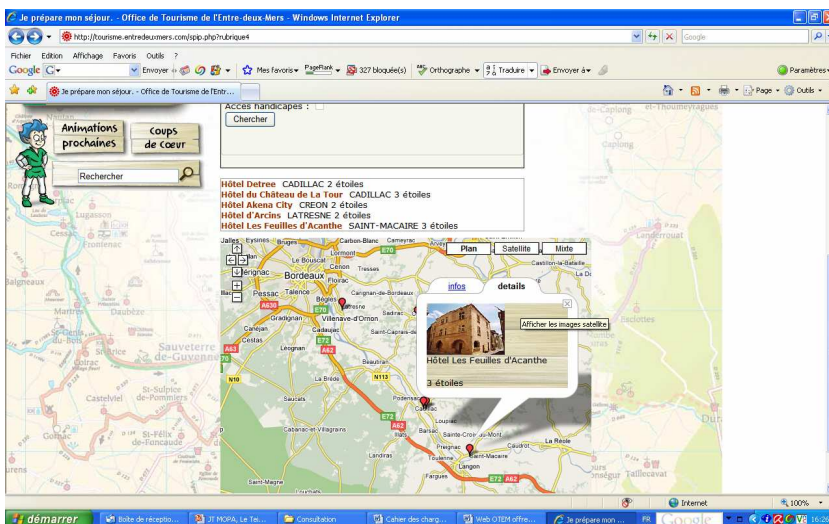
Je prépare mon séjour. - Office de Tourisme de l'Entre-deux-Mers - Windows Internet Explorer

http://tourisme.entredeuxmers.com/spip.php?rubrique4

Google

Fichier Edition Affichage Favoris Outils ?

Google Envoyer Mes favoris PageRank 327 bloqué(s) Orthographe Traduire Envoyer à Paramètres

Je prépare mon séjour. - Office de Tourisme de l'Entr...

Page Outils

Animations prochaines

Coups de Cœur

Rechercher

Accès handicapés :

Chercher

Hôtel Detree CADILLAC 2 étoiles
Hôtel du Château de La Tour CADILLAC 3 étoiles
Hôtel Akena City CREON 2 étoiles
Hôtel d'Arcins LATRESNE 2 étoiles
Hôtel Les Feuilles d'Acanthe SAINT-MACAIRE 3 étoiles

Plan Satellite Mixte

infos details

Afficher les images satellite

Hôtel Les Feuilles d'Acanthe

3 étoiles

Bordeaux Mérignac Pessac Talence Bègles Gradignan Villenave-d'Ornon Léognan Cadillac Langon Saint-Macaire La Réole Carbon-Blanc Lormont Cenon Floirac Créon Sadirac Cestas Canéjan La Brède Podensac Barsac Preignac Toulenne Saucats Landiras Castillon-la-Bataille Saint-Caprais-de-Bordeaux Beautiran Cabanac-et-Villagrains Loupiac Sainte-Croix-du-Mont Caudrot Fargues Saint-Magne Sauveterre de-Guyenne Castelviel St-Pierre de-Pommiers St-Félix de-Foncaude Daubèze Martres Lugasson Romagne Cessac Baigneaux Capian Targon Tresses Camarsac Sauternes

Internet 100%

démarrer Boîte de réceptio... JT MOPA, Le Tei... Consultation Cahier des charg... Web OTEM offre... Je prépare mon ... FR Google 16:26